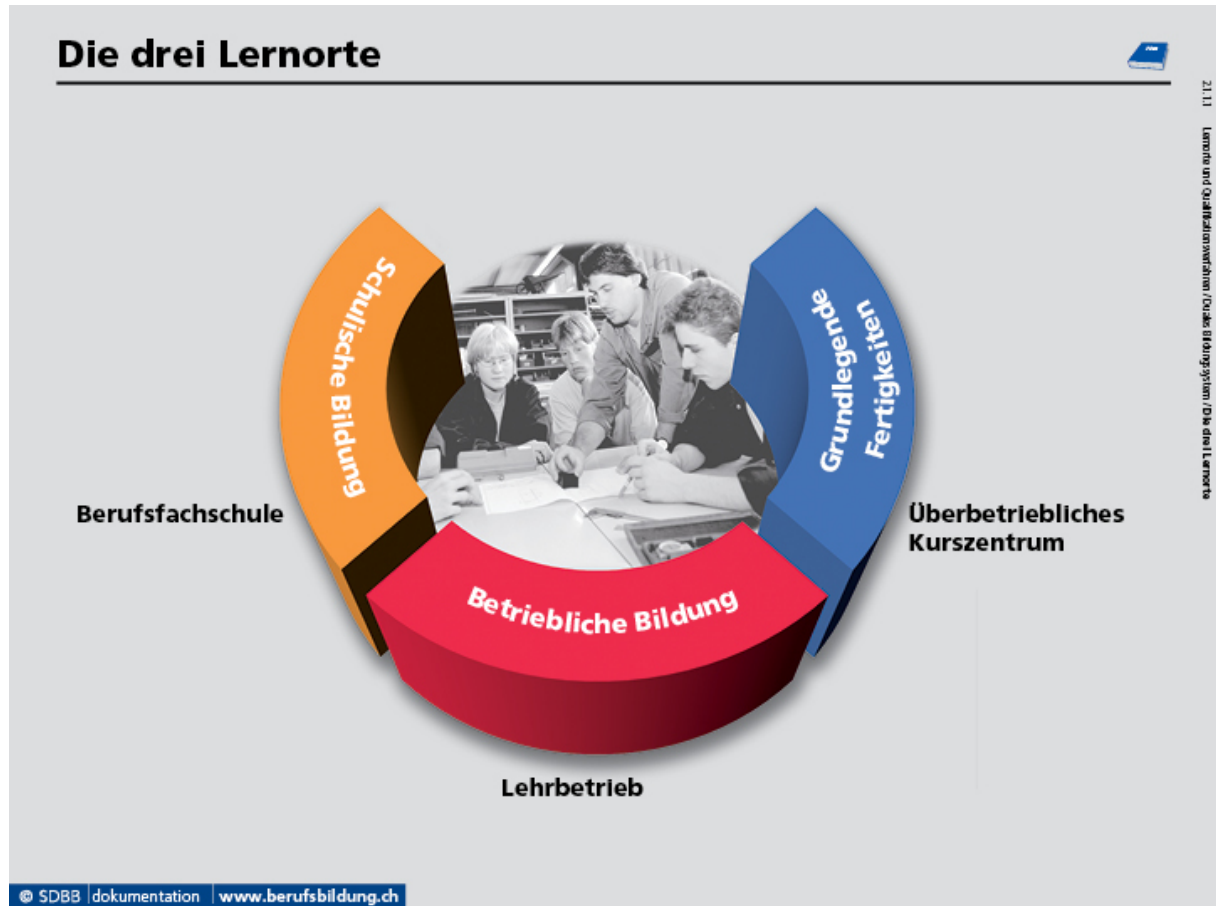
Die drei Lernorte

21.1.1

Lernorte und Qualifikationsverfahren / Duales Bildungssystem / Die drei Lernorte

Schulische Bildung

Grundlegende Fertigkeiten

Berufsfachschule

Überbetriebliches Kurszentrum

Betriebliche Bildung

Lehrbetrieb

© SDBB | dokumentation | www.berufsbildung.ch